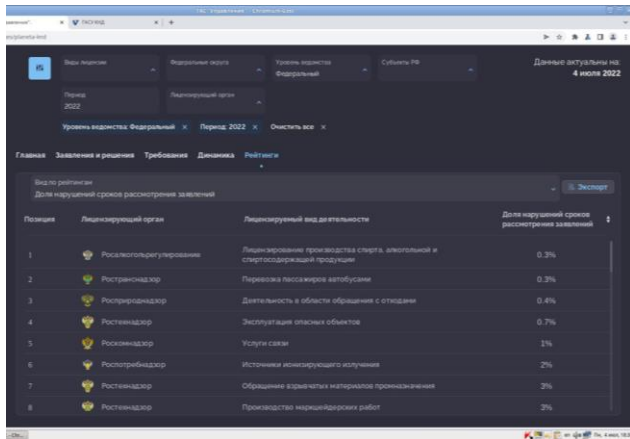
ГАС "Управление" - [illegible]

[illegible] × ГАС УВД × +

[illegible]/planeta-lind

Виды лицензии

Федеральные округа

Уровень ведомства
Федеральный

Субъекты РФ

Данные актуальны на:
4 июля 2022

Период
2022

Лицензирующий орган

Уровень ведомства: Федеральный × Период: 2022 × Очистить все ×

Главная Заявления и решения Требования Динамика Рейтинги

Вид по рейтингам
Доля нарушений сроков рассмотрения заявлений

Экспорт

| Позиция | Лицензирующий орган | Лицензируемый вид деятельности | Доля нарушений сроков рассмотрения заявлений |
|---|---|---|---|
| 1 | Росалкогольрегулирование | Лицензирование производства спирта, алкогольной и спиртосодержащей продукции | 0.3% |
| 2 | Ространснадзор | Перевозка пассажиров автобусами | 0.3% |
| 3 | Росприроднадзор | Деятельность в области обращения с отходами | 0.4% |
| 4 | Ростехнадзор | Эксплуатация опасных объектов | 0.7% |
| 5 | Роскомнадзор | Услуги связи | 1% |
| 6 | Роспотребнадзор | Источники ионизирующего излучения | 2% |
| 7 | Ростехнадзор | Обращение взрывчатых материалов промназначения | 3% |
| 8 | Ростехнадзор | Производство маркшейдерских работ | 3% |